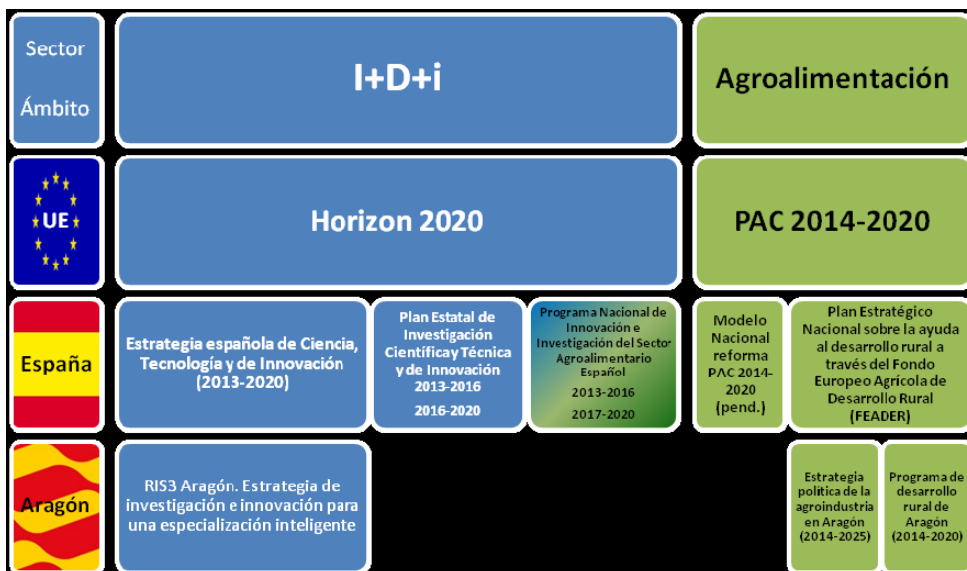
Sector
Ámbito

I+D+i

Agroalimentación

UE

Horizon 2020

PAC 2014-2020

España

Estrategia española de Ciencia, Tecnología y de Innovación (2013-2020)

Plan Estatal de Investigación Científica y Técnica y de Innovación 2013-2016
2016-2020

Programa Nacional de Innovación e Investigación del Sector Agroalimentario Español
2013-2016
2017-2020

Modelo Nacional reforma PAC 2014-2020 (pend.)

Plan Estratégico Nacional sobre la ayuda al desarrollo rural a través del Fondo Europeo Agrícola de Desarrollo Rural (FEADER)

Aragón

RIS3 Aragón. Estrategia de investigación e innovación para una especialización inteligente

Estrategia política de la agroindustria en Aragón (2014-2025)

Programa de desarrollo rural de Aragón (2014-2020)